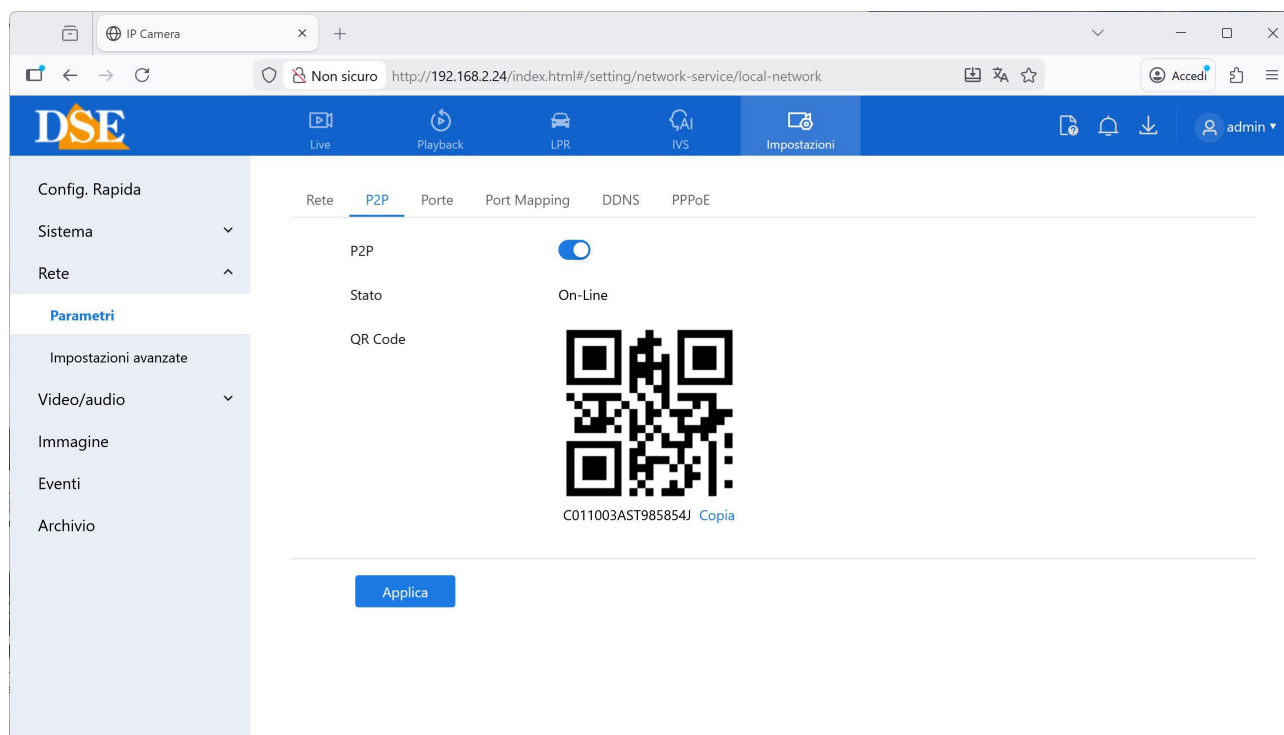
IP Camera

Non sicuro http://192.168.2.24/index.html#/setting/network-service/local-network

Accedi

DSE

Live Playback LPR IVS Impostazioni

admin

Config. Rapida
Sistema
Rete
Parametri
Impostazioni avanzate
Video/audio
Immagine
Eventi
Archivio

Rete P2P Porte Port Mapping DDNS PPPoE

P2P

Stato On-Line

QR Code

C011003AST985854J Copia

Applica